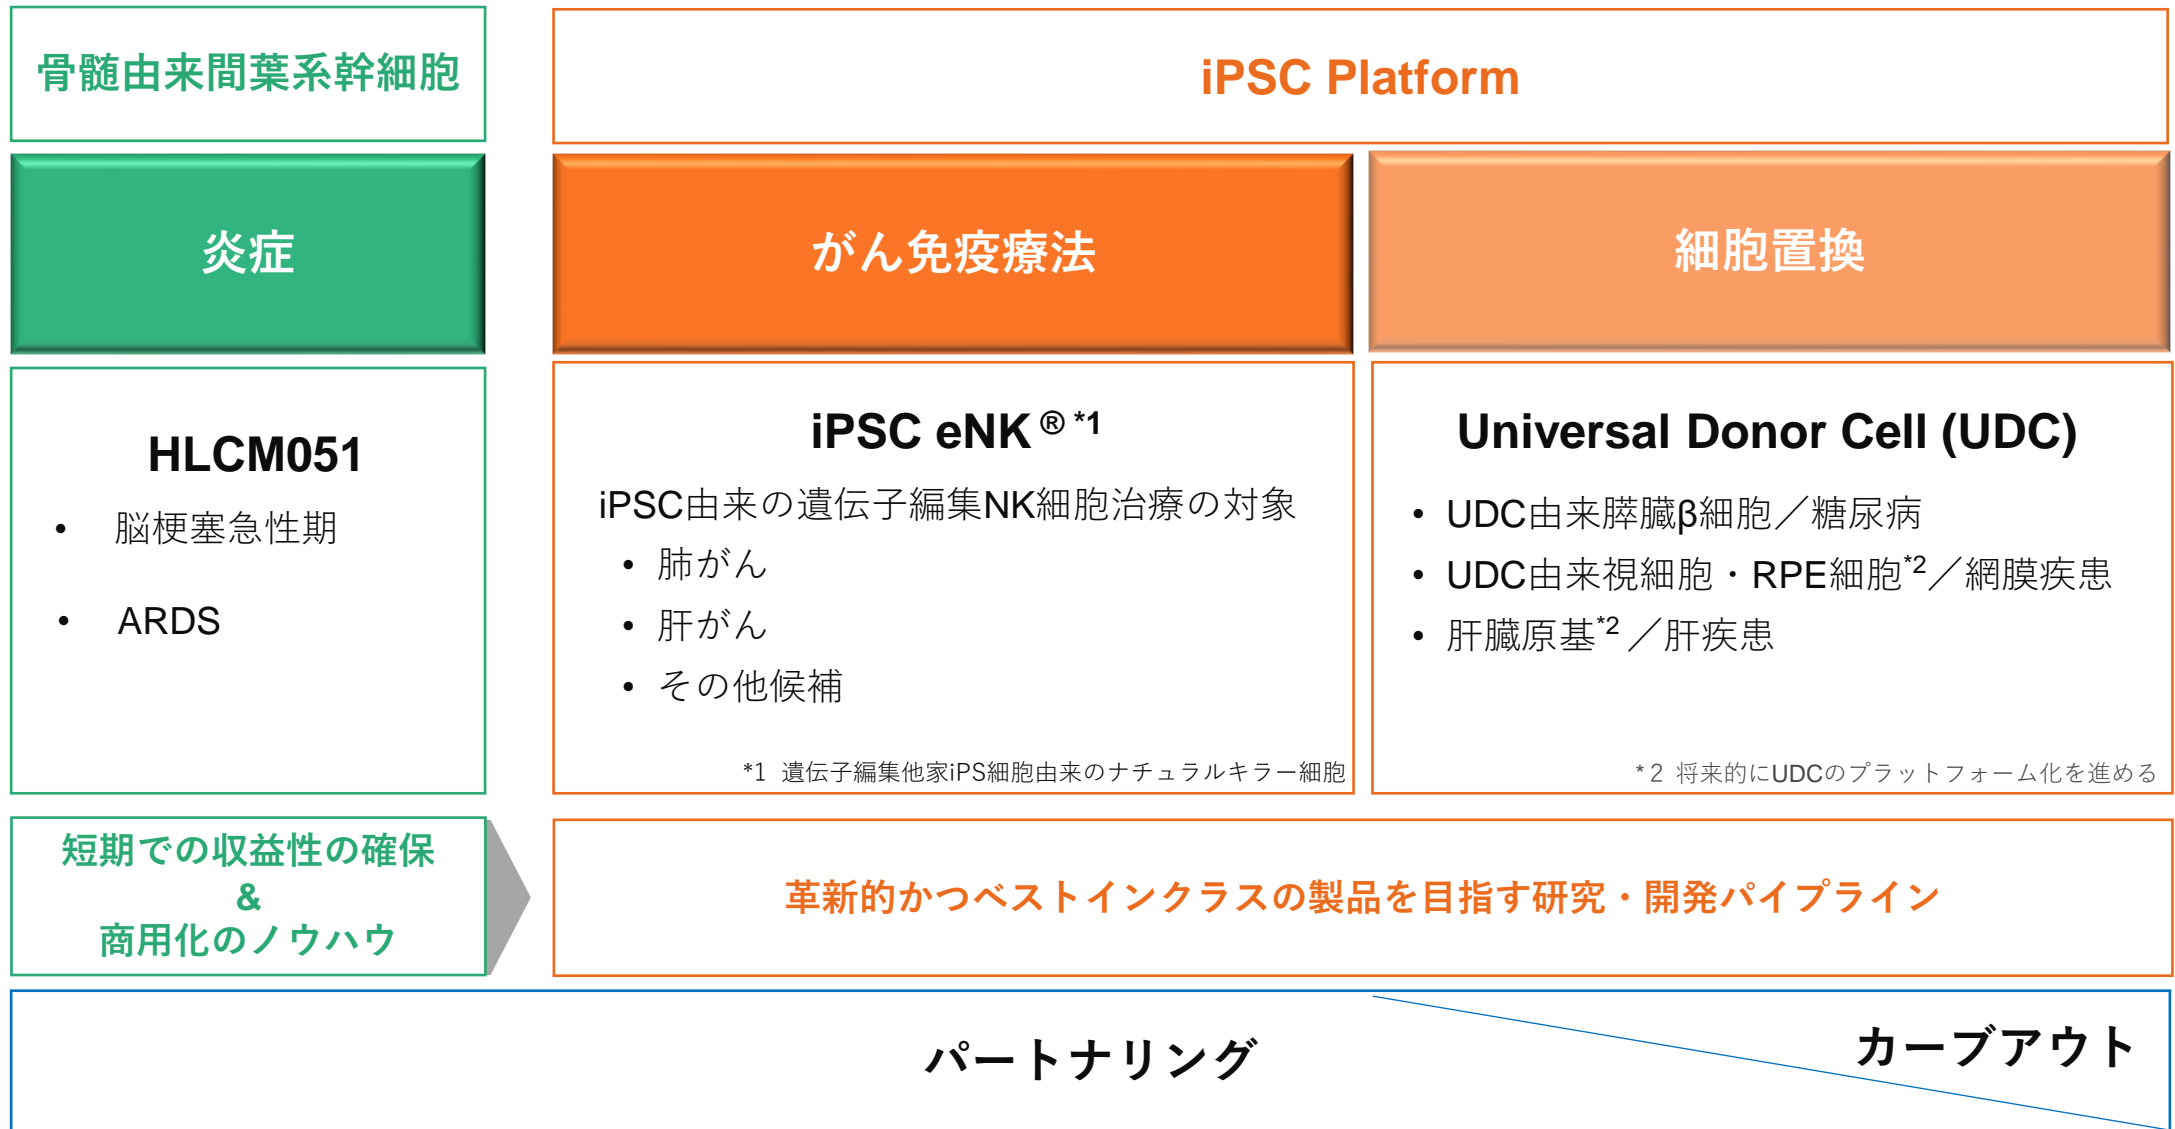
骨髄由来間葉系幹細胞

iPSC Platform

炎症

がん免疫療法

細胞置換

HLCM051

• 脳梗塞急性期

• ARDS

iPSC eNK®$^{*1}$

iPSC由来の遺伝子編集NK細胞治療の対象

• 肺がん

• 肝がん

• その他候補

*1 遺伝子編集他家iPS細胞由来のナチュラルキラー細胞

Universal Donor Cell (UDC)

• UDC由来膵臓β細胞／糖尿病

• UDC由来視細胞・RPE細胞$^{*2}$／網膜疾患

• 肝臓原基$^{*2}$／肝疾患

*2 将来的にUDCのプラットフォーム化を進める

短期での収益性の確保
&
商用化のノウハウ

革新的かつベストインクラスの製品を目指す研究・開発パイプライン

パートナリング

カーブアウト